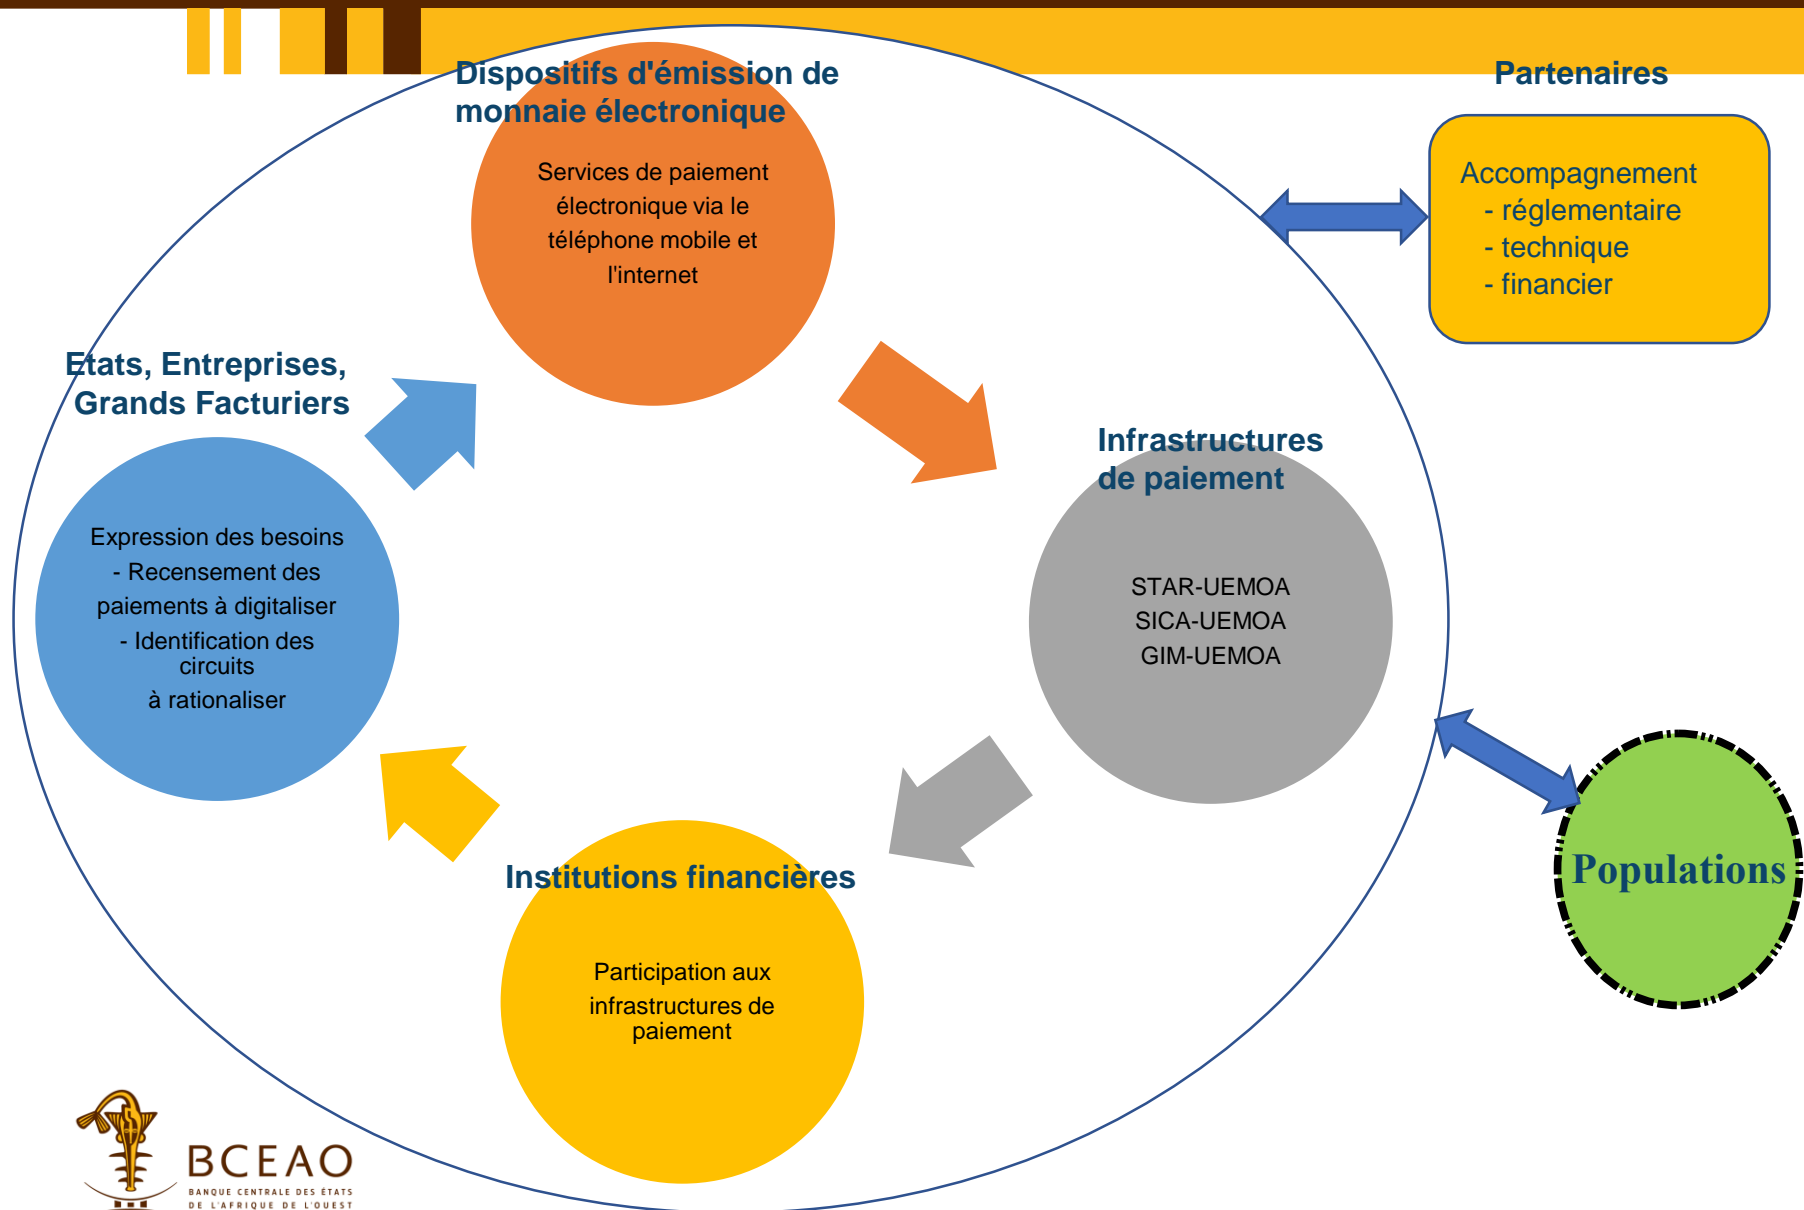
Dispositifs d'émission de monnaie électronique

Services de paiement électronique via le téléphone mobile et l'internet

Partenaires

Accompagnement
- réglementaire
- technique
- financier

Etats, Entreprises, Grands Facturiers

Expression des besoins
- Recensement des paiements à digitaliser
- Identification des circuits à rationaliser

Infrastructures de paiement

STAR-UEMOA
SICA-UEMOA
GIM-UEMOA

Populations

Institutions financières

Participation aux infrastructures de paiement

BCEAO
BANQUE CENTRALE DES ÉTATS DE L'AFRIQUE DE L'OUEST